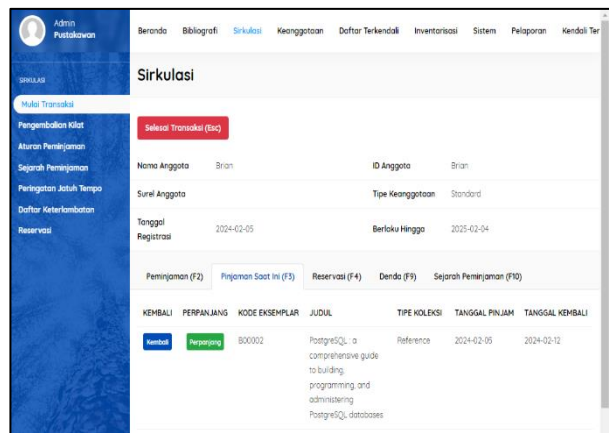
Admin
Pustakawan

SIRKULASI

Mulai Transaksi
Pengembalian Kilat
Aturan Peminjaman
Sejarah Peminjaman
Peringatan Jatuh Tempo
Daftar Keterlambatan
Reservasi

Beranda Bibliografi Sirkulasi Keanggotaan Daftar Terkendali Inventarisasi Sistem Pelaporan Kendali Ter

Sirkulasi

Selesai Transaksi (Esc)

| Nama Anggota | Brian | ID Anggota | Brian |
|---|---|---|---|
| Surel Anggota | | Tipe Keanggotaan | Standard |
| Tanggal Registrasi | 2024-02-05 | Berlaku Hingga | 2025-02-04 |

Peminjaman (F2) Pinjaman Saat ini (F3) Reservasi (F4) Denda (F9) Sejarah Peminjaman (F10)

| KEMBALI | PERPANJANG | KODE EKSEMPLAR | JUDUL | TIPE KOLEKSI | TANGGAL PINJAM | TANGGAL KEMBALI |
|---|---|---|---|---|---|---|
| Kembali | Perpanjang | B00002 | PostgreSQL : a comprehensive guide to building, programming, and administering PostgreSQL databases | Reference | 2024-02-05 | 2024-02-12 |